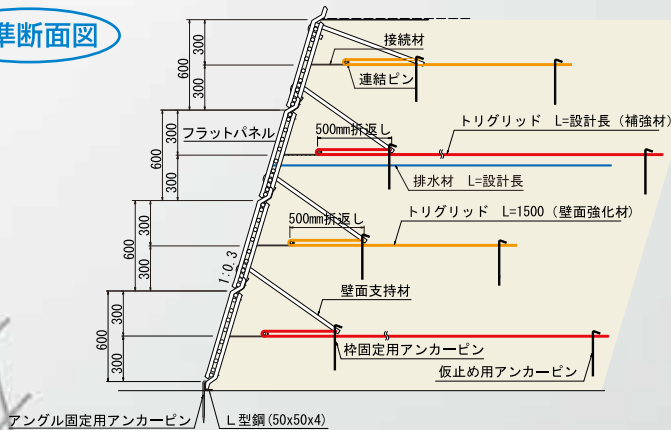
準断面図

300
600
300
接続材
連結ピン
300
600
300
フラットパネル
500㎜折返し
トリグリッド　L=設計長（補強材）
排水材　L=設計長
300
600
300
500㎜折返し
トリグリッド　L=1500（壁面強化材）
1:0.3
壁面支持材
300
600
300
枠固定用アンカーピン
仮止め用アンカーピン
アングル固定用アンカーピン
L型鋼(50x50x4)